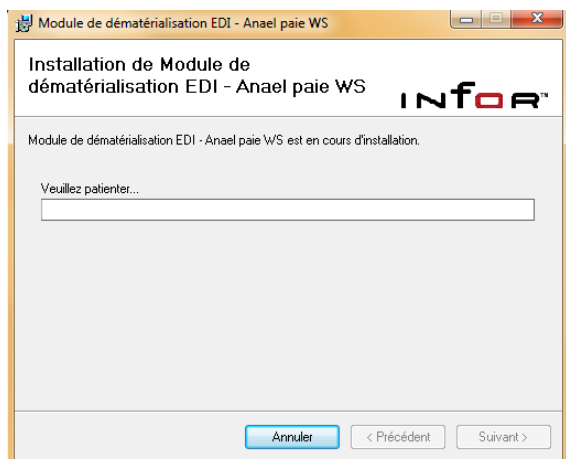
Module de dématérialisation EDI - Anael paie WS

Installation de Module de dématérialisation EDI - Anael paie WS

INFOR™

Module de dématérialisation EDI - Anael paie WS est en cours d'installation.

Veuillez patienter...

Annuler

< Précédent

Suivant >